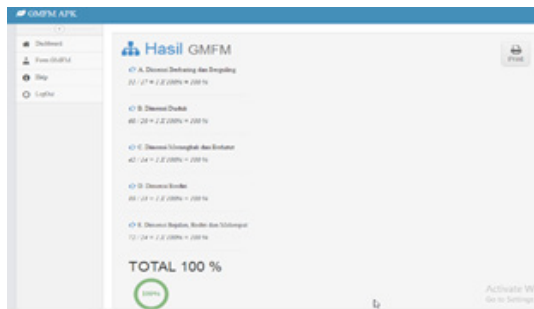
GMFM APK

Dashboard
Form GMFM
Help
LogOut

Hasil GMFM

Print

A. Dimensi Berbaring dan Berguling
$22 / 27 \times 2.E$ 100% = 100 %

B. Dimensi Duduk
$60 / 20 \times 2.E$ 100% = 100 %

C. Dimensi Merangkak dan Berlutut
$42 / 24 \times 2.E$ 100% = 100 %

D. Dimensi Berdiri
$66 / 24 \times 2.E$ 100% = 100 %

E. Dimensi Berjalan, Berlari dan Melompat
$72 / 24 \times 2.E$ 100% = 100 %

TOTAL 100 %

100%

Activate W
Go to Settings